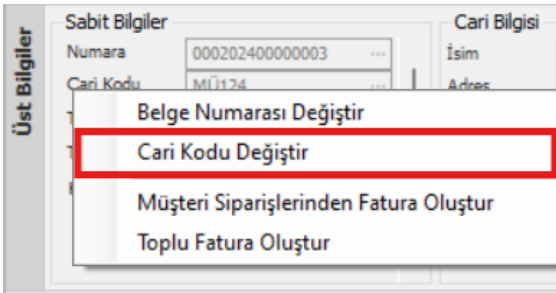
Üst Bilgiler
Sabit Bilgiler
Numara 000202400000003 ...
Cari Kodu MÜ124 ...
Cari Bilgisi
İsim
Adres
Belge Numarası Değiştir
Cari Kodu Değiştir
Müşteri Siparişlerinden Fatura Oluştur
Toplu Fatura Oluştur